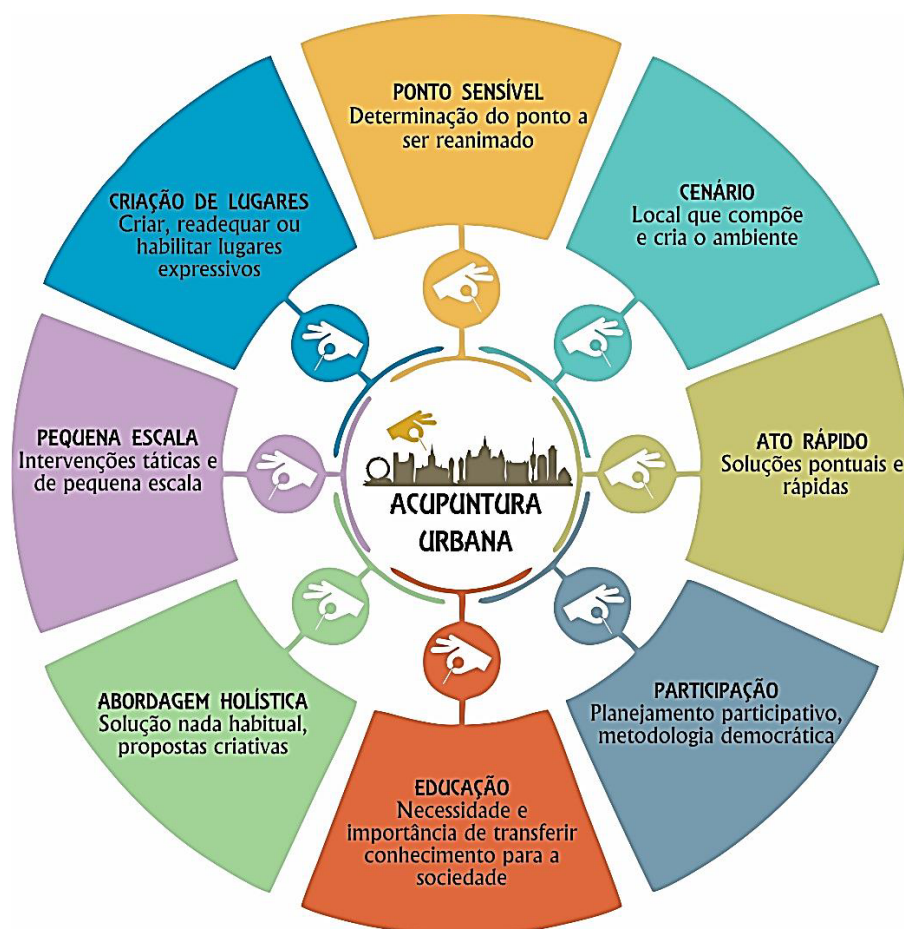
PONTO SENSÍVEL
Determinação do ponto a ser reanimado

CENÁRIO
Local que compõe e cria o ambiente

ATO RÁPIDO
Soluções pontuais e rápidas

PARTICIPAÇÃO
Planejamento participativo, metodologia democrática

EDUCAÇÃO
Necessidade e importância de transferir conhecimento para a sociedade

ABORDAGEM HOLÍSTICA
Solução nada habitual, propostas criativas

PEQUENA ESCALA
Intervenções táticas e de pequena escala

CRIAÇÃO DE LUGARES
Criar, readequar ou habilitar lugares expressivos

ACUPUNTURA URBANA